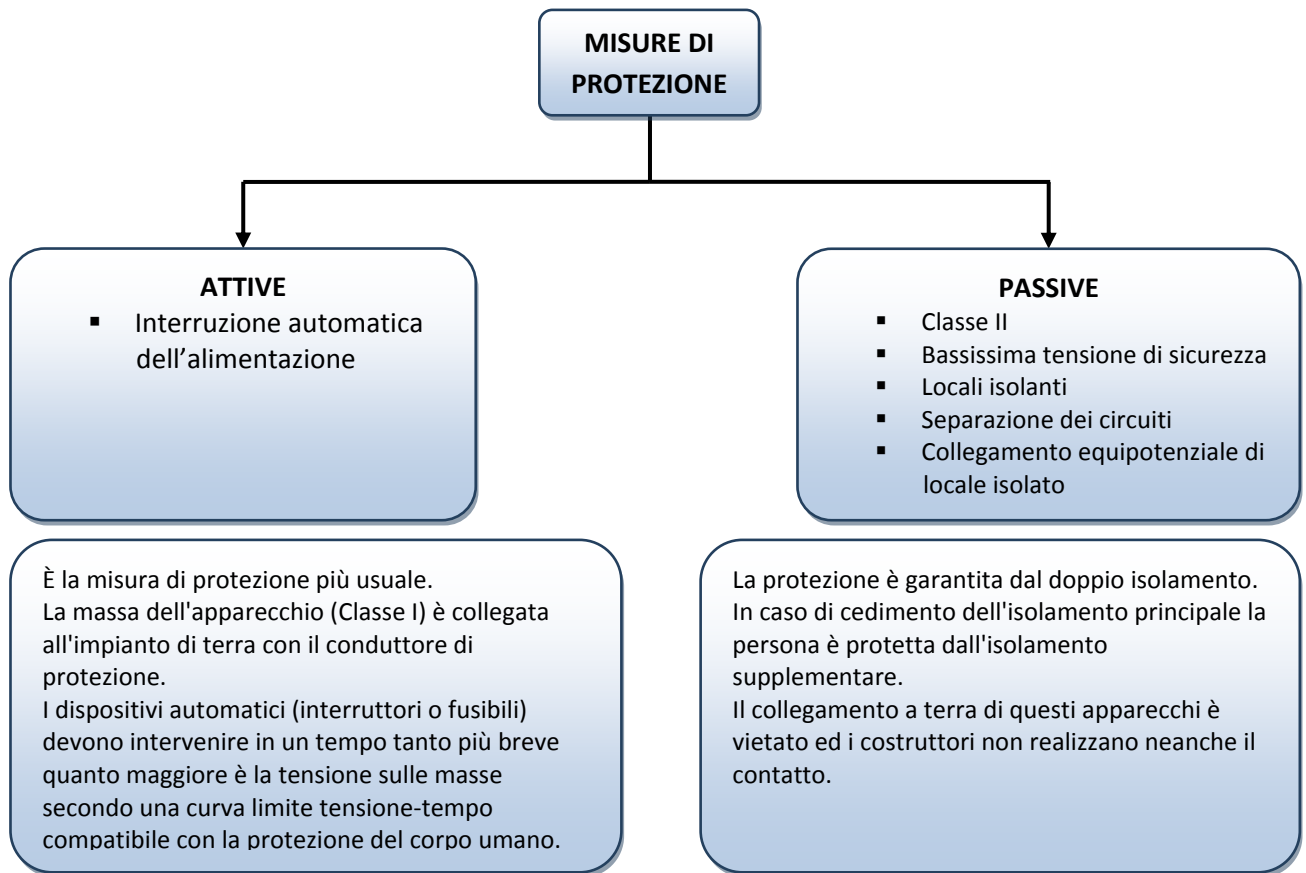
MISURE DI PROTEZIONE

ATTIVE
- Interruzione automatica dell’alimentazione

PASSIVE
- Classe II
- Bassissima tensione di sicurezza
- Locali isolanti
- Separazione dei circuiti
- Collegamento equipotenziale di locale isolato

È la misura di protezione più usuale.
La massa dell'apparecchio (Classe I) è collegata all'impianto di terra con il conduttore di protezione.
I dispositivi automatici (interruttori o fusibili) devono intervenire in un tempo tanto più breve quanto maggiore è la tensione sulle masse secondo una curva limite tensione-tempo compatibile con la protezione del corpo umano.

La protezione è garantita dal doppio isolamento.
In caso di cedimento dell'isolamento principale la persona è protetta dall'isolamento supplementare.
Il collegamento a terra di questi apparecchi è vietato ed i costruttori non realizzano neanche il contatto.